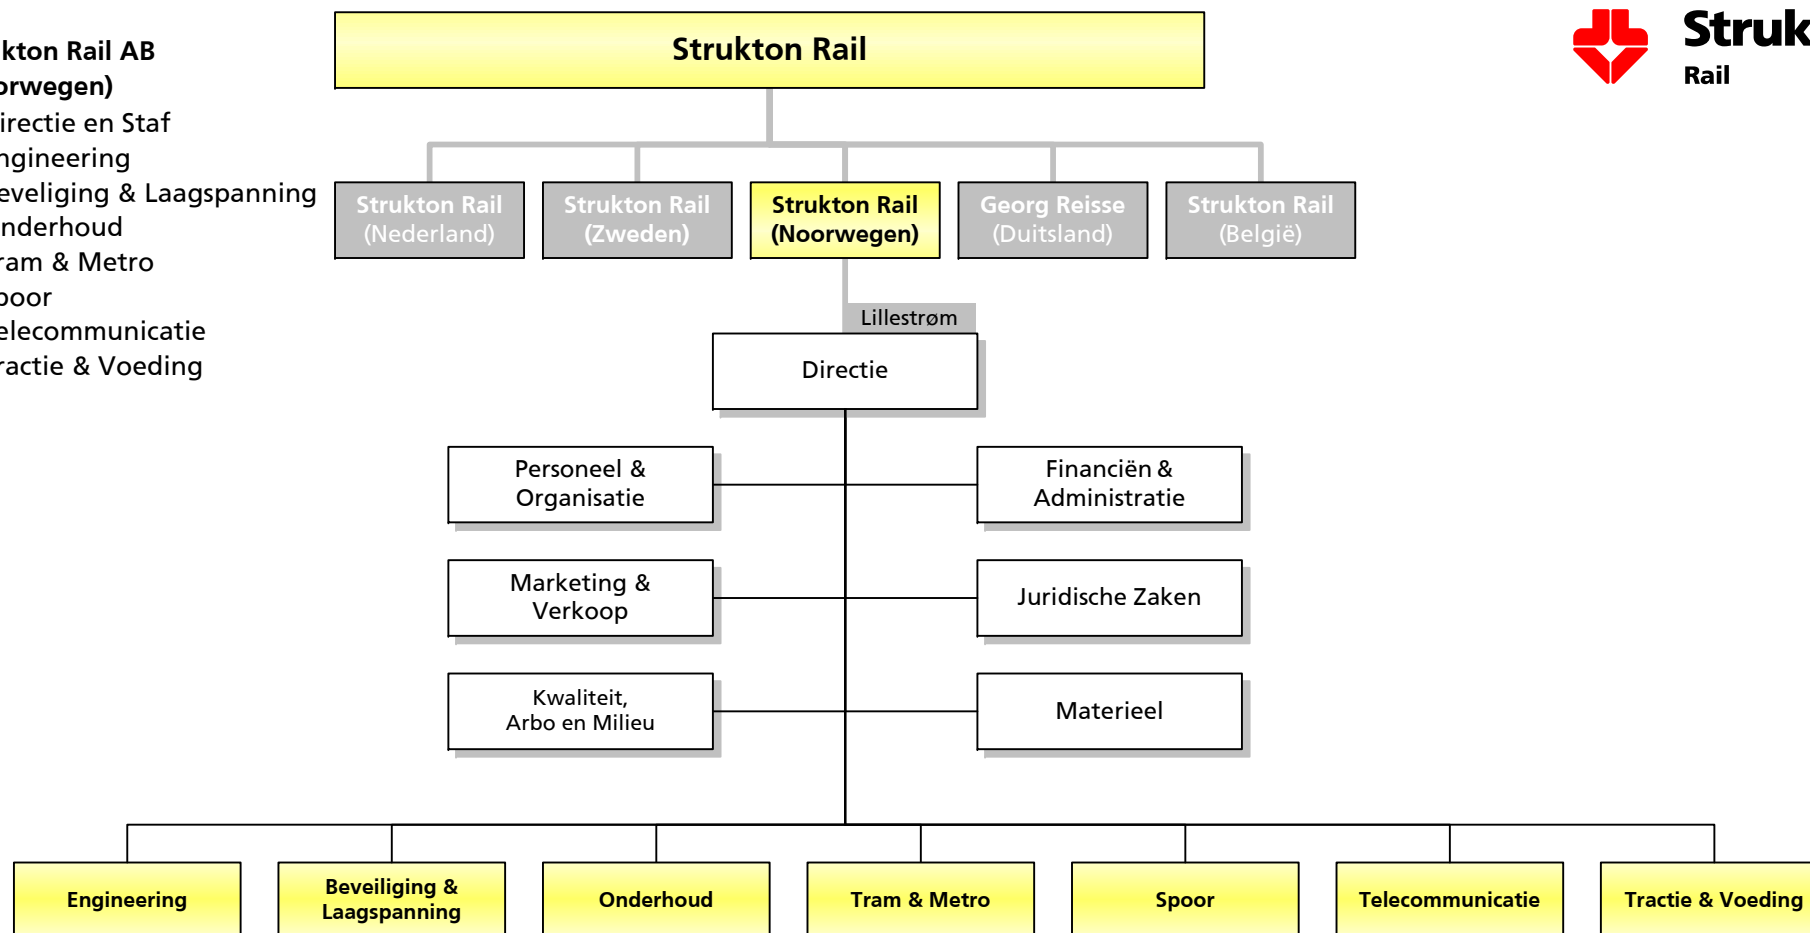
kton Rail AB
orwegen)
irectie en Staf
ngineering
eveliging & Laagspanning
nderhoud
ram & Metro
poor
elecommunicatie
ractie & Voeding

Struk
Rail

Strukton Rail

Strukton Rail (Nederland)

Strukton Rail (Zweden)

Strukton Rail (Noorwegen)

Georg Reisse (Duitsland)

Strukton Rail (België)

Lillestrøm

Directie

Personeel & Organisatie

Financiën & Administratie

Marketing & Verkoop

Juridische Zaken

Kwaliteit, Arbo en Milieu

Materieel

Engineering

Beveiliging & Laagspanning

Onderhoud

Tram & Metro

Spoor

Telecommunicatie

Tractie & Voeding